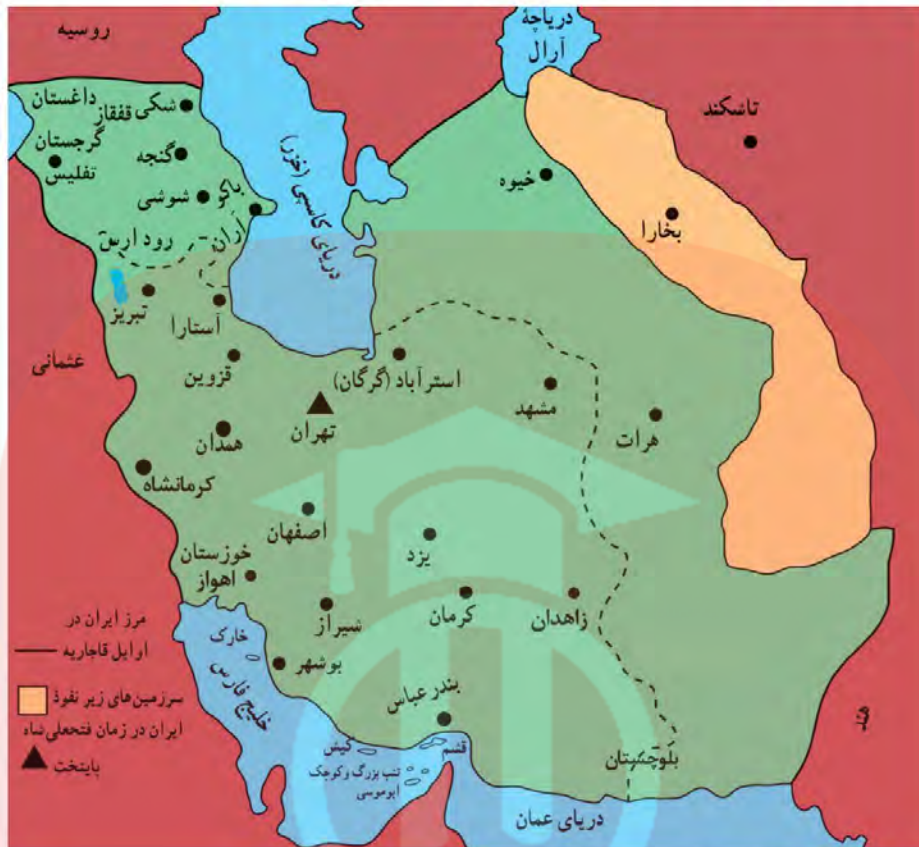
روسیه
دریاچهٔ آرال
تاشکند
داغستان
شکی قفقاز
گرجستان
تفلیس
گنجه
شوشی
باکو
اران
رود ارس
دریای کاسپین (خزر)
خیوه
بخارا
تبریز
آستارا
عثمانی
قزوین
استرآباد (گرگان)
مشهد
هرات
تهران
همدان
کرمانشاه
اصفهان
یزد
خوزستان
اهواز
کرمان
زاهدان
شیراز
مرز ایران در اوایل قاجاریه
خارک
خلیج فارس
بوشهر
سرزمین‌های زیر نفوذ ایران در زمان فتحعلی‌شاه
بندرعباس
پایتخت
کیش
قشم
تنب بزرگ و کوچک
ابوموسی
بلوچستان
هند
دریای عمان